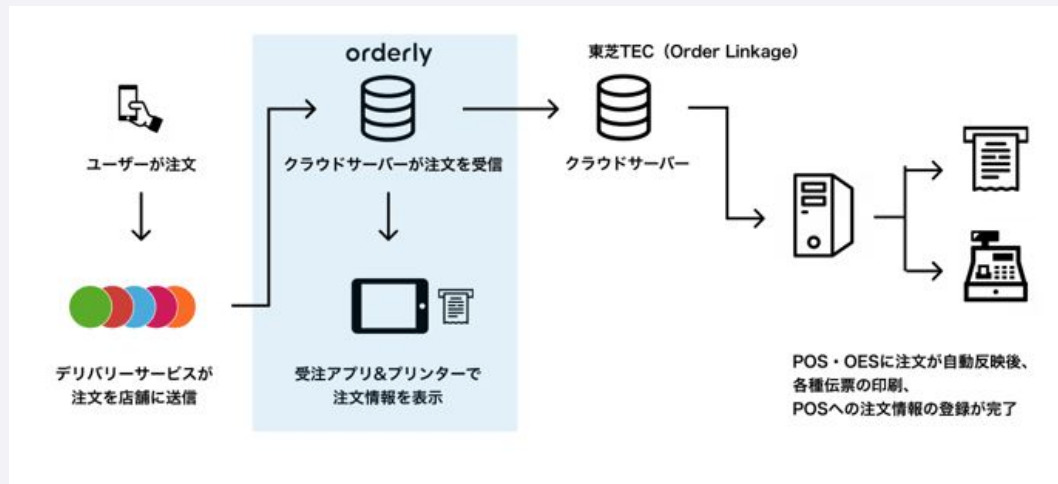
ユーザーが注文

デリバリーサービスが
注文を店舗に送信

orderly

クラウドサーバーが注文を受信

受注アプリ&プリンターで
注文情報を表示

東芝TEC（Order Linkage）

クラウドサーバー

POS・OESに注文が自動反映後、
各種伝票の印刷、
POSへの注文情報の登録が完了